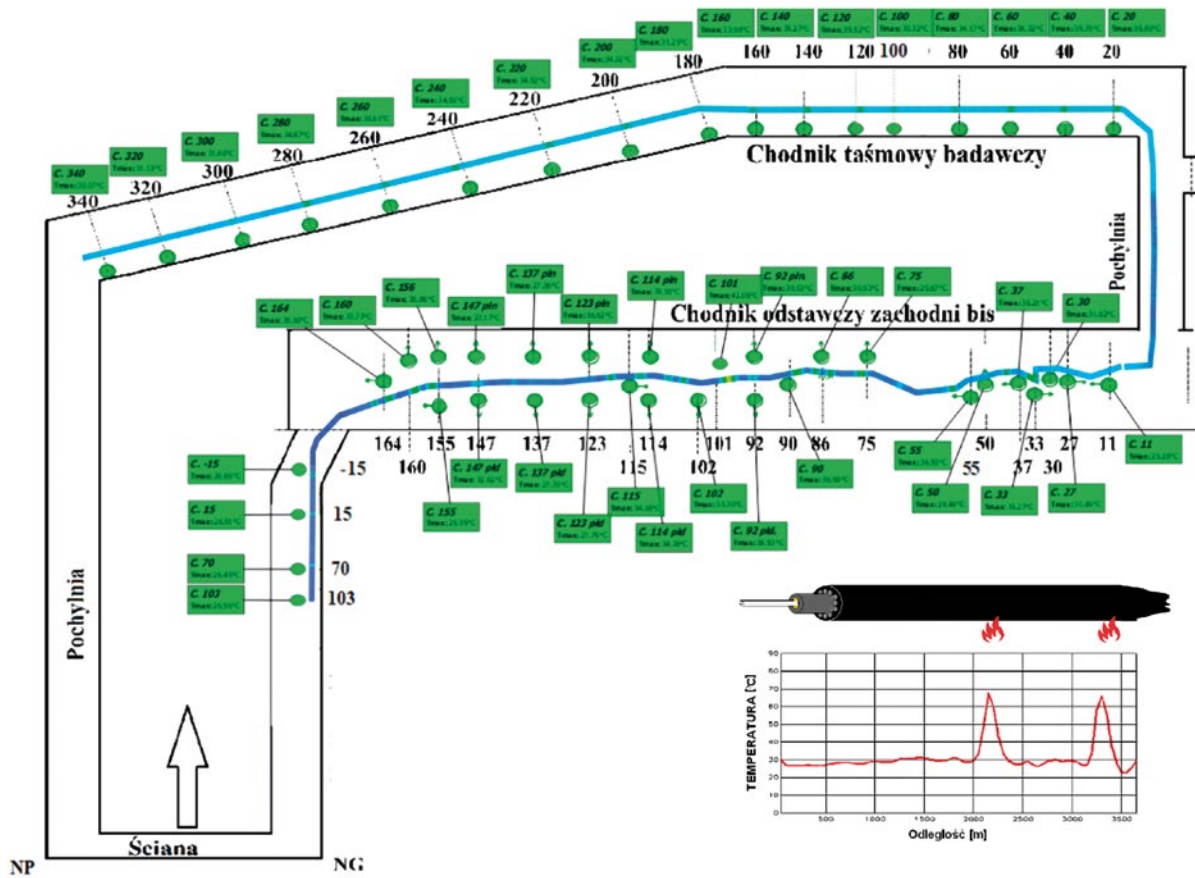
C. 160 Tmax: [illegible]
C. 140 Tmax: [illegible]
C. 120 Tmax: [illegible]
C. 100 Tmax: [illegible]
C. 80 Tmax: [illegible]
C. 60 Tmax: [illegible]
C. 40 Tmax: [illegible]
C. 20 Tmax: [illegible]

160 140 120 100 80 60 40 20

C. 180 Tmax: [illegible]
C. 200 Tmax: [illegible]
C. 220 Tmax: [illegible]
C. 240 Tmax: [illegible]
C. 260 Tmax: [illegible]
C. 280 Tmax: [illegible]
C. 300 Tmax: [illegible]
C. 320 Tmax: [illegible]
C. 340 Tmax: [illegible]

180 200 220 240 260 280 300 320 340

Chodnik taśmowy badawczy

Pochylnia

C. 164 Tmax: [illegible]
C. 160 Tmax: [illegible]
C. 156 Tmax: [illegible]
C. 147 pin Tmax: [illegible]
C. 137 pin Tmax: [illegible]
C. 123 pin Tmax: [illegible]
C. 114 pin Tmax: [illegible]
C. 101 Tmax: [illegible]
C. 92 pin Tmax: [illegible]
C. 86 Tmax: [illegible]
C. 75 Tmax: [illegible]
C. 37 Tmax: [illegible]
C. 30 Tmax: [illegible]

Chodnik odstawczy zachodni bis

164 155 147 137 123 114 101 92 90 86 75 50 33 27 11
160 115 102 55 37 30

C. -15 Tmax: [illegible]
C. 15 Tmax: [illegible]
C. 70 Tmax: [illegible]
C. 103 Tmax: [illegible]

-15
15
70
103

C. 155 Tmax: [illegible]
C. 147 pld Tmax: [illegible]
C. 137 pld Tmax: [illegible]
C. 123 pld Tmax: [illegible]
C. 115 Tmax: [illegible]
C. 114 pld Tmax: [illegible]
C. 102 Tmax: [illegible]
C. 92 pld. Tmax: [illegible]
C. 90 Tmax: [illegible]
C. 55 Tmax: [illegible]
C. 50 Tmax: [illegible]
C. 33 Tmax: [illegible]
C. 27 Tmax: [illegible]
C. 11 Tmax: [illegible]

Pochylnia

Ściana

NP

NG

TEMPERATURA [°C]
90 80 70 60 50 40 30 20 10 0
500 1000 1500 2000 2500 3000 3500
Odległość [m]